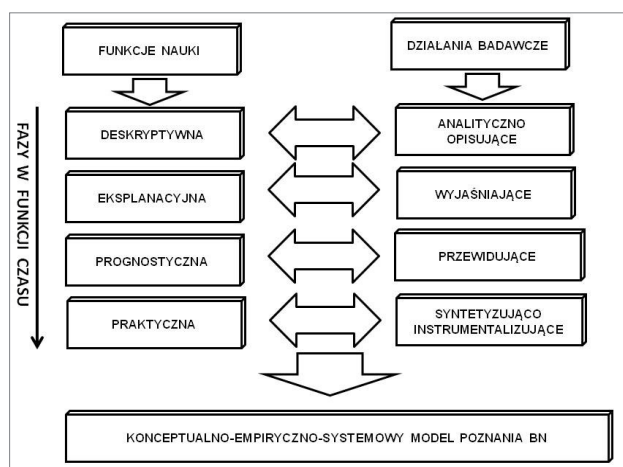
FUNKCJE NAUKI

DZIALANIA BADAWCZE

FAZY W FUNKCJI CZASU

DESKRYPTYWNA

ANALITYCZNO OPISUJĄCE

EKSPLANACYJNA

WYJAŚNIAJĄCE

PROGNOSTYCZNA

PRZEWIDUJĄCE

PRAKTYCZNA

SYNTETYZUJĄCO INSTRUMENTALIZUJĄCE

KONCEPTUALNO-EMPIRYCZNO-SYSTEMOWY MODEL POZNANIA BN